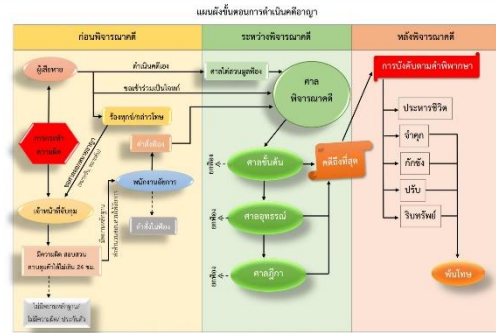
แผนผังขั้นตอนการดำเนินคดีอาญา

ก่อนพิจารณาคดี

ระหว่างพิจารณาคดี

หลังพิจารณาคดี

ผู้เสียหาย

ดำเนินคดีเอง

ศาลไต่สวนมูลฟ้อง

ศาล พิจารณาคดี

ขอเข้าร่วมเป็นโจทก์

ร้องทุกข์/กล่าวโทษ

การกระทำความผิด

คำฟ้อง

พนักงานอัยการ

เจ้าหน้าที่จับกุม

คำสั่งไม่ฟ้อง

มีความผิด ส่งมอบตัว ควบคุมตัวได้ไม่เกิน 24 ชม.

ไม่มีพยานหลักฐาน ไม่มีความผิด ปล่อยตัว

ศาลชั้นต้น

ศาลอุทธรณ์

ศาลฎีกา

อุทธรณ์

ฎีกา

คดีถึงที่สุด

การบังคับตามคำพิพากษา

ประหารชีวิต

จำคุก

กักขัง

ปรับ

ริบทรัพย์

พ้นโทษ